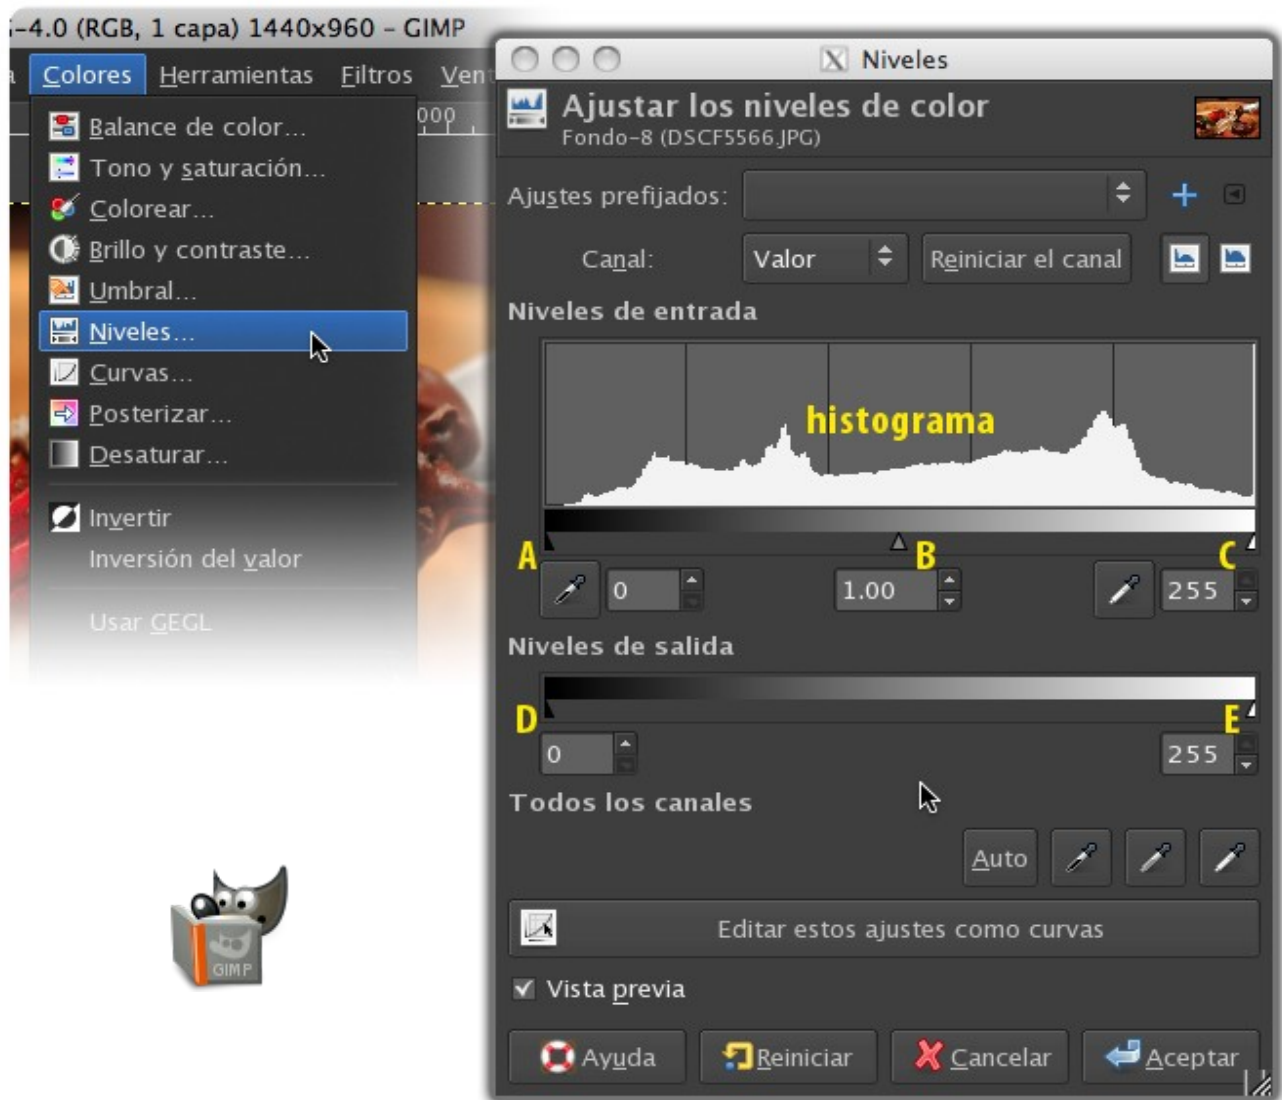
-4.0 (RGB, 1 capa) 1440x960 – GIMP

a Colores Herramientas Filtros Ven

Balance de color…
Tono y saturación…
Colorear…
Brillo y contraste…
Umbral…
Niveles…
Curvas…
Posterizar…
Desaturar…

Invertir
Inversión del valor

Usar GEGL

000

GIMP

Niveles

Ajustar los niveles de color
Fondo-8 (DSCF5566.JPG)

Ajustes prefijados:

Canal: Valor Reiniciar el canal

Niveles de entrada

histograma

A B C

0 1.00 255

Niveles de salida

D E

0 255

Todos los canales

Auto

Editar estos ajustes como curvas

Vista previa

Ayuda Reiniciar Cancelar Aceptar